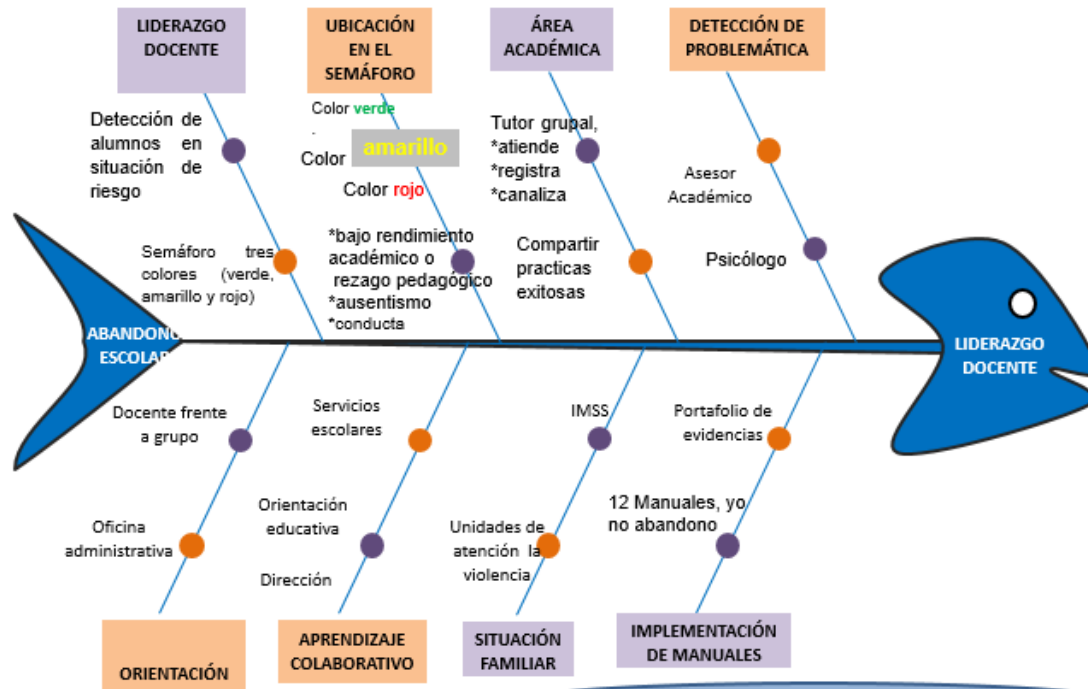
LIDERAZGO DOCENTE

UBICACIÓN EN EL SEMÁFORO

ÁREA ACADÉMICA

DETECCIÓN DE PROBLEMÁTICA

Detección de alumnos en situación de riesgo

Color verde

Color amarillo

Color rojo

Tutor grupal, *atiende *registra *canaliza

Asesor Académico

Semáforo tres colores (verde, amarillo y rojo)

*bajo rendimiento académico o rezago pedagógico *ausentismo *conducta

Compartir practicas exitosas

Psicólogo

ABANDONO ESCOLAR

LIDERAZGO DOCENTE

Docente frente a grupo

Servicios escolares

IMSS

Portafolio de evidencias

Oficina administrativa

Orientación educativa

Dirección

Unidades de atención la violencia

12 Manuales, yo no abandono

ORIENTACIÓN

APRENDIZAJE COLABORATIVO

SITUACIÓN FAMILIAR

IMPLEMENTACIÓN DE MANUALES